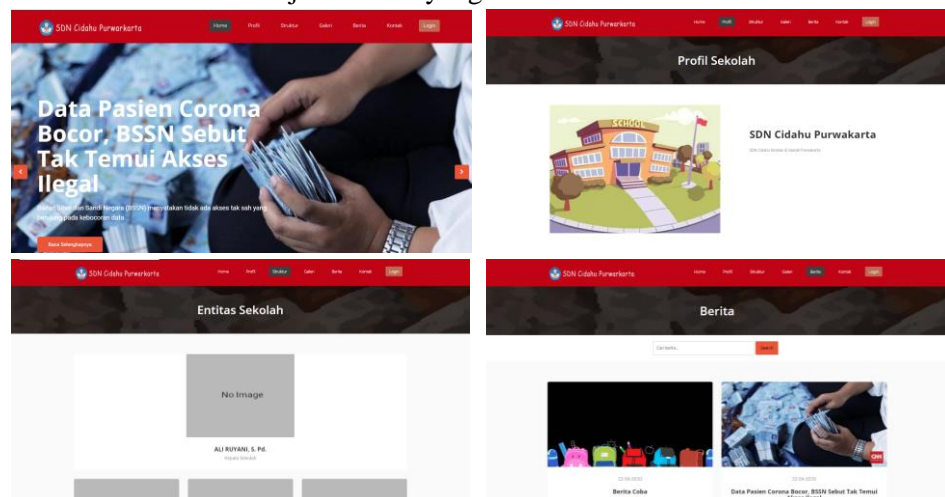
SDN Cidahu Purwakarta
Home Profil Struktur Galeri Berita Kontak Login

Data Pasien Corona Bocor, BSSN Sebut Tak Temui Akses Ilegal

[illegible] Siber dan Sandi Negara (BSSN) menyatakan tidak ada akses tak sah yang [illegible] pada kebocoran data.

Baca Selengkapnya

SDN Cidahu Purwakarta
Home Profil Struktur Galeri Berita Kontak Login

Profil Sekolah

SCHOOL

SDN Cidahu Purwakarta

SDN Cidahu Sekolah di Daerah Purwakarta

SDN Cidahu Purwakarta
Home Profil Struktur Galeri Berita Kontak Login

Entitas Sekolah

No Image

ALI RUYANI, S. Pd.

Kepala Sekolah

SDN Cidahu Purwakarta
Home Profil Struktur Galeri Berita Kontak Login

Berita

Cari berita... Search

22-04-2020

Berita Coba

22-04-2020

Data Pasien Corona Bocor, BSSN Sebut Tak Temui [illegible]